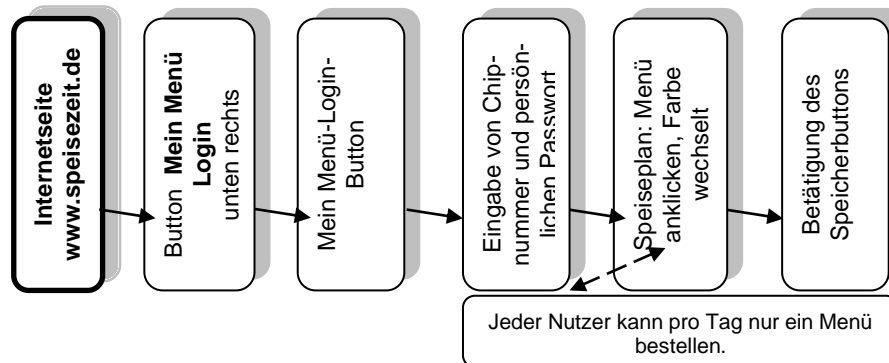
Internetseite www.speisezeit.de

Button **Mein Menü Login** unten rechts

Mein Menü-Login-Button

Eingabe von Chipnummer und persönlichen Passwort

Speiseplan: Menü anklicken, Farbe wechselt

Betätigung des Speicherbuttons

Jeder Nutzer kann pro Tag nur ein Menü bestellen.